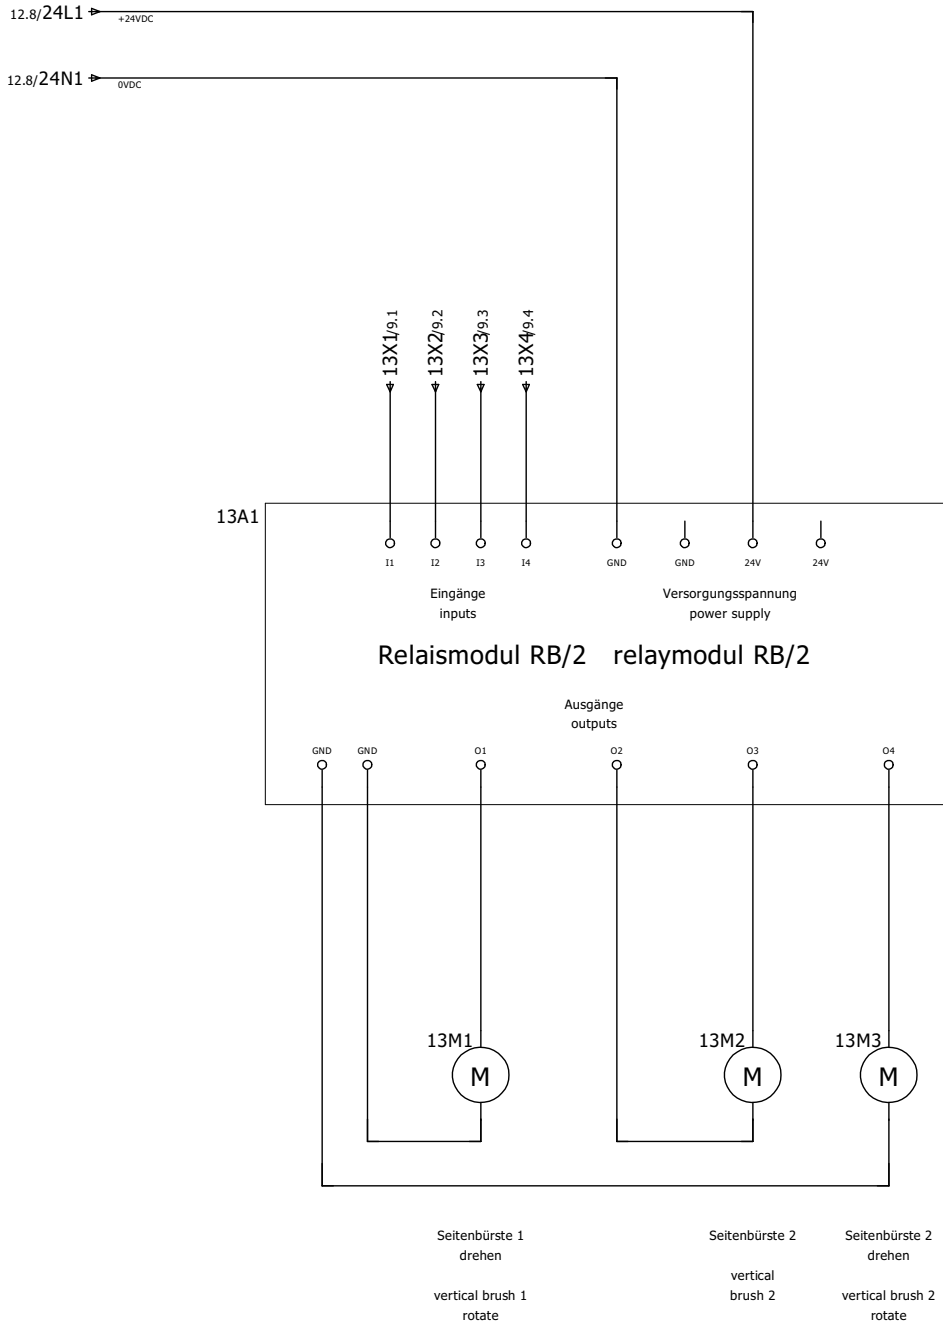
12.8/24L1 +24VDC

12.8/24N1 0VDC

13X1/9.1
13X2/9.2
13X3/9.3
13X4/9.4

13A1

I1 I2 I3 I4 GND GND 24V 24V

Eingänge
inputs

Versorgungsspannung
power supply

Relaismodul RB/2 relaymodul RB/2

Ausgänge
outputs

GND GND O1 O2 O3 O4

13M1
M

13M2
M

13M3
M

Seitenbürste 1
drehen

vertical brush 1
rotate

Seitenbürste 2

vertical
brush 2

Seitenbürste 2
drehen

vertical brush 2
rotate